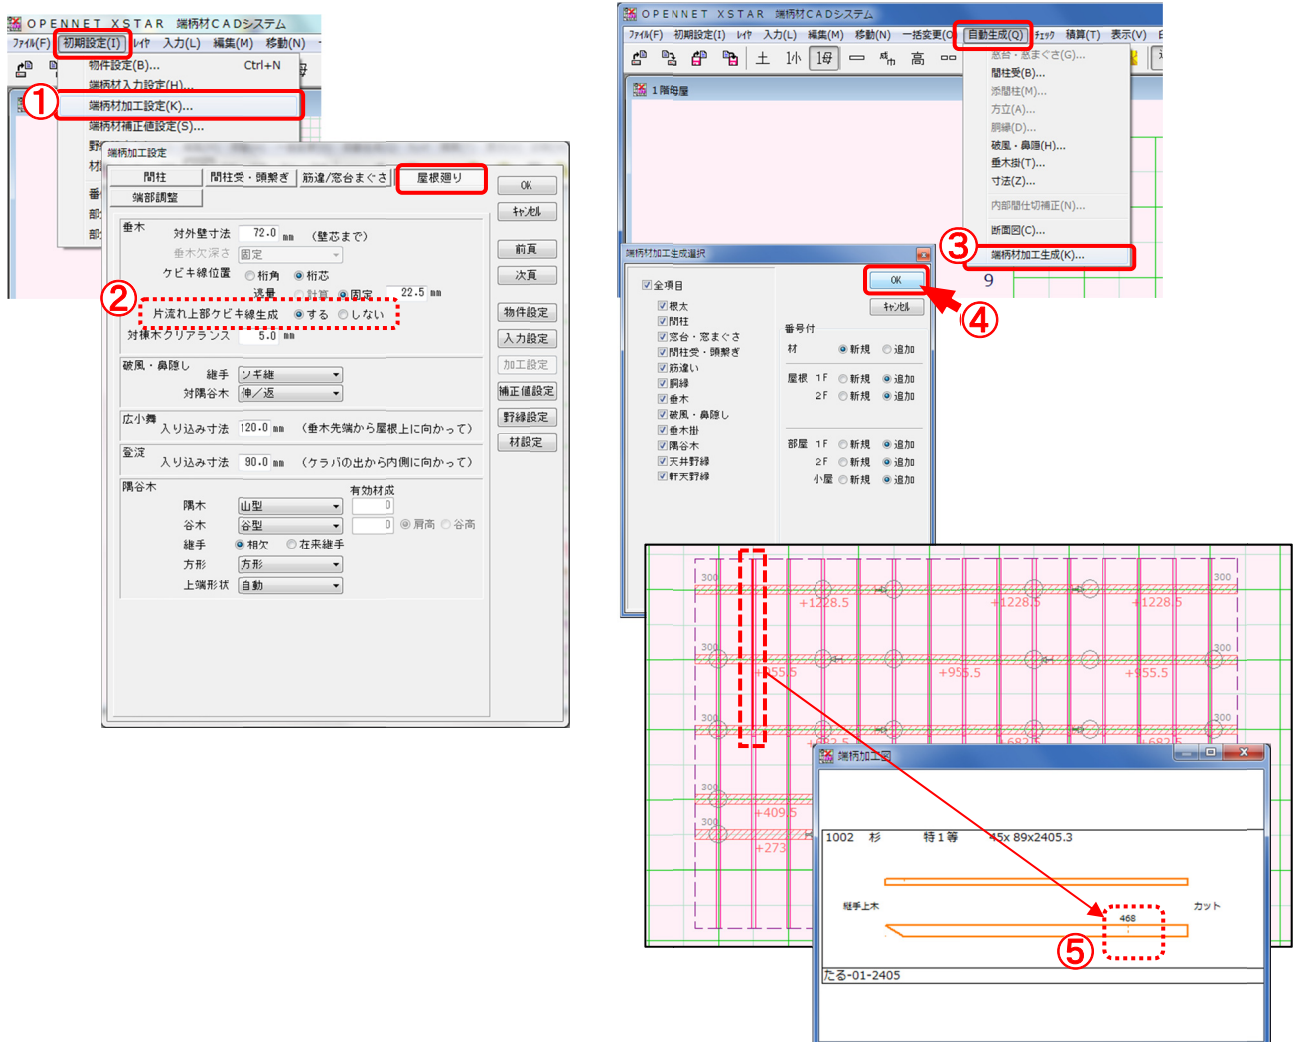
OPENNET XSTAR 端柄材CADシステム

ﾌｧｲﾙ(F) 初期設定(I) ﾚｲﾔ 入力(L) 編集(M) 移動(N)

物件設定(B)... Ctrl+N
端柄材入力設定(H)...
①
端柄材加工設定(K)...
端柄材補正値設定(S)...

端柄加工設定

間柱 | 間柱受・頭繋ぎ | 筋違/窓台まぐさ | 屋根廻り
端部調整

OK
ｷｬﾝｾﾙ
前頁
次頁
物件設定
入力設定
加工設定
補正値設定
野縁設定
材設定

垂木
対外壁寸法 72.0 ㎜ （壁芯まで）
垂木欠深さ 固定
ケビキ線位置 ○桁角 ◉桁芯
逃量 ○計算 ◉固定 22.5 ㎜
②
片流れ上部ケビキ線生成 ◉する ○しない
対棟木クリアランス 5.0 ㎜

破風・鼻隠し
継手 ソギ継
対隅谷木 沖／返

広小舞
入り込み寸法 120.0 ㎜ （垂木先端から屋根上に向かって）

登淀
入り込み寸法 90.0 ㎜ （ケラバの出から内側に向かって）

隅谷木
有効材成
隅木 山型 0
谷木 谷型 0 ◉肩高 ○谷高
継手 ◉相欠 ○在来継手
方形 方形
上端形状 自動

OPENNET XSTAR 端柄材CADシステム

ﾌｧｲﾙ(F) 初期設定(I) ﾚｲﾔ 入力(L) 編集(M) 移動(N) 一括変更(C) 自動生成(Q) ﾁｪｯｸ 積算(T) 表示(V)

1階母屋

窓台・窓まぐさ(G)...
間柱受(B)...
添間柱(M)...
方立(A)...
胴縁(D)...
破風・鼻隠(H)...
垂木掛(T)...
寸法(Z)...
内部間仕切補正(N)...
断面図(C)...
③
端柄材加工生成(K)...

9

端柄材加工生成選択

☑全項目
☑根太
☑間柱
☑窓台・窓まぐさ
☑間柱受・頭繋ぎ
☑筋違い
☑胴縁
☑垂木
☑破風・鼻隠し
☑垂木掛
☑隅谷木
☑天井野縁
☑軒天野縁

OK
ｷｬﾝｾﾙ
④

番号付
材 ◉新規 ○追加
屋根 1F ○新規 ◉追加
2F ○新規 ◉追加
部屋 1F ○新規 ◉追加
2F ○新規 ◉追加
小屋 ○新規 ◉追加

300 300 300 300 300 300 300
+1228.5 +1228.5 +1228.5
+955.5 +955.5 +955.5
+682.5 +682.5
+409.5
+273

端柄加工図

1002 杉 特1等 45x 89x2405.3
継手上木 カット
468
⑤
たる-01-2405